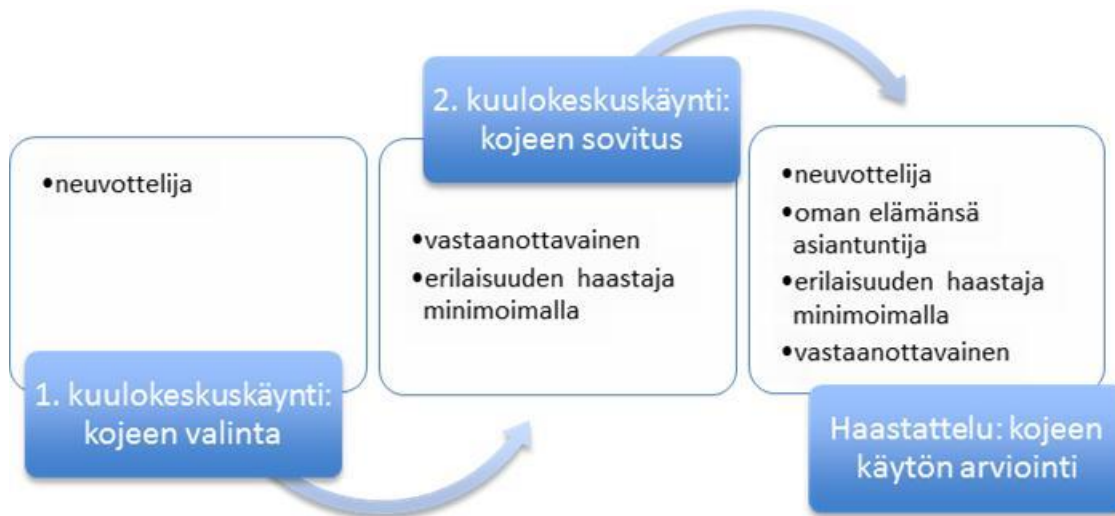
•neuvottelija

1. kuulokeskuskäynti: kojeen valinta

2. kuulokeskuskäynti: kojeen sovitus

•vastaanottavainen
•erilaisuuden haastaja minimoimalla

•neuvottelija
•oman elämänsä asiantuntija
•erilaisuuden haastaja minimoimalla
•vastaanottavainen

Haastattelu: kojeen käytön arviointi